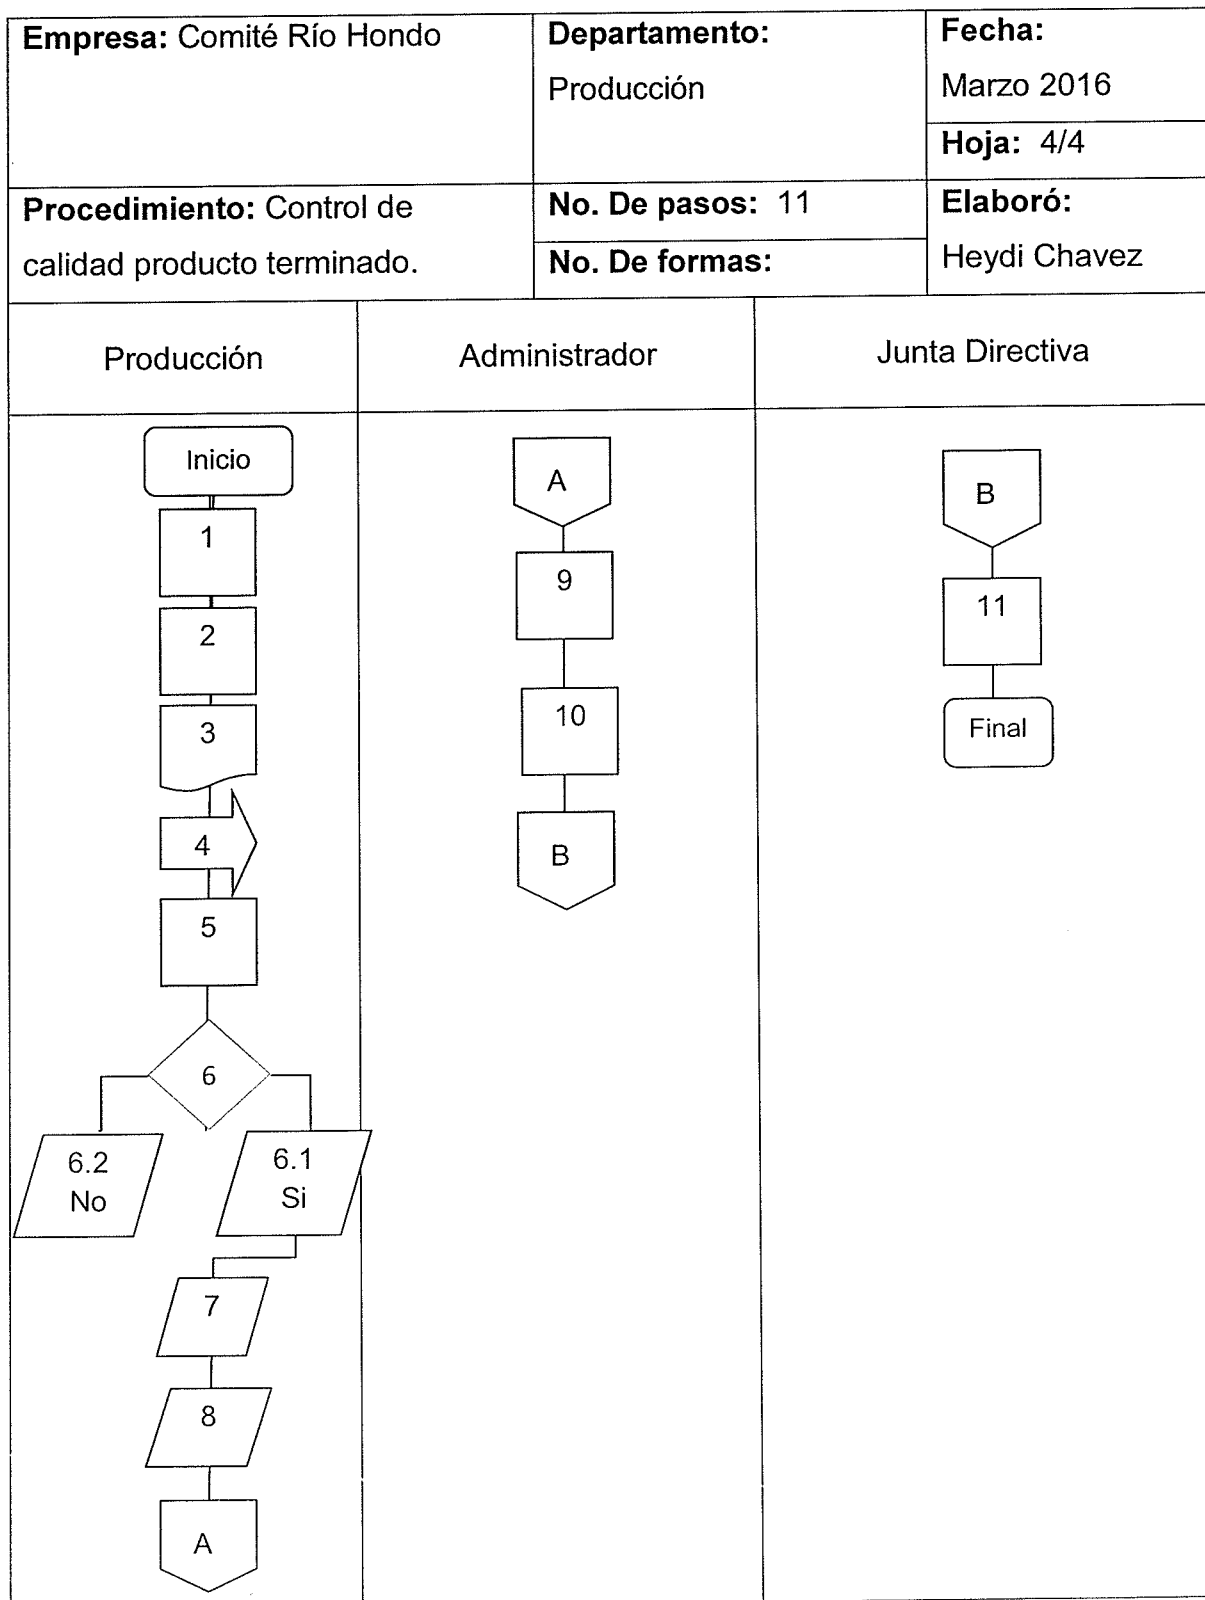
| Empresa: Comité Río Hondo | Departamento: Producción | Fecha: Marzo 2016 |
|---|---|---|
| | | Hoja: 4/4 |
| Procedimiento: Control de calidad producto terminado. | No. De pasos: 11 | Elaboró: Heydi Chavez |
| | No. De formas: | |

| Producción | Administrador | Junta Directiva |
|---|---|---|
| Inicio 1 2 3 4 5 6 6.2 No 6.1 Si 7 8 A | A 9 10 B | B 11 Final |